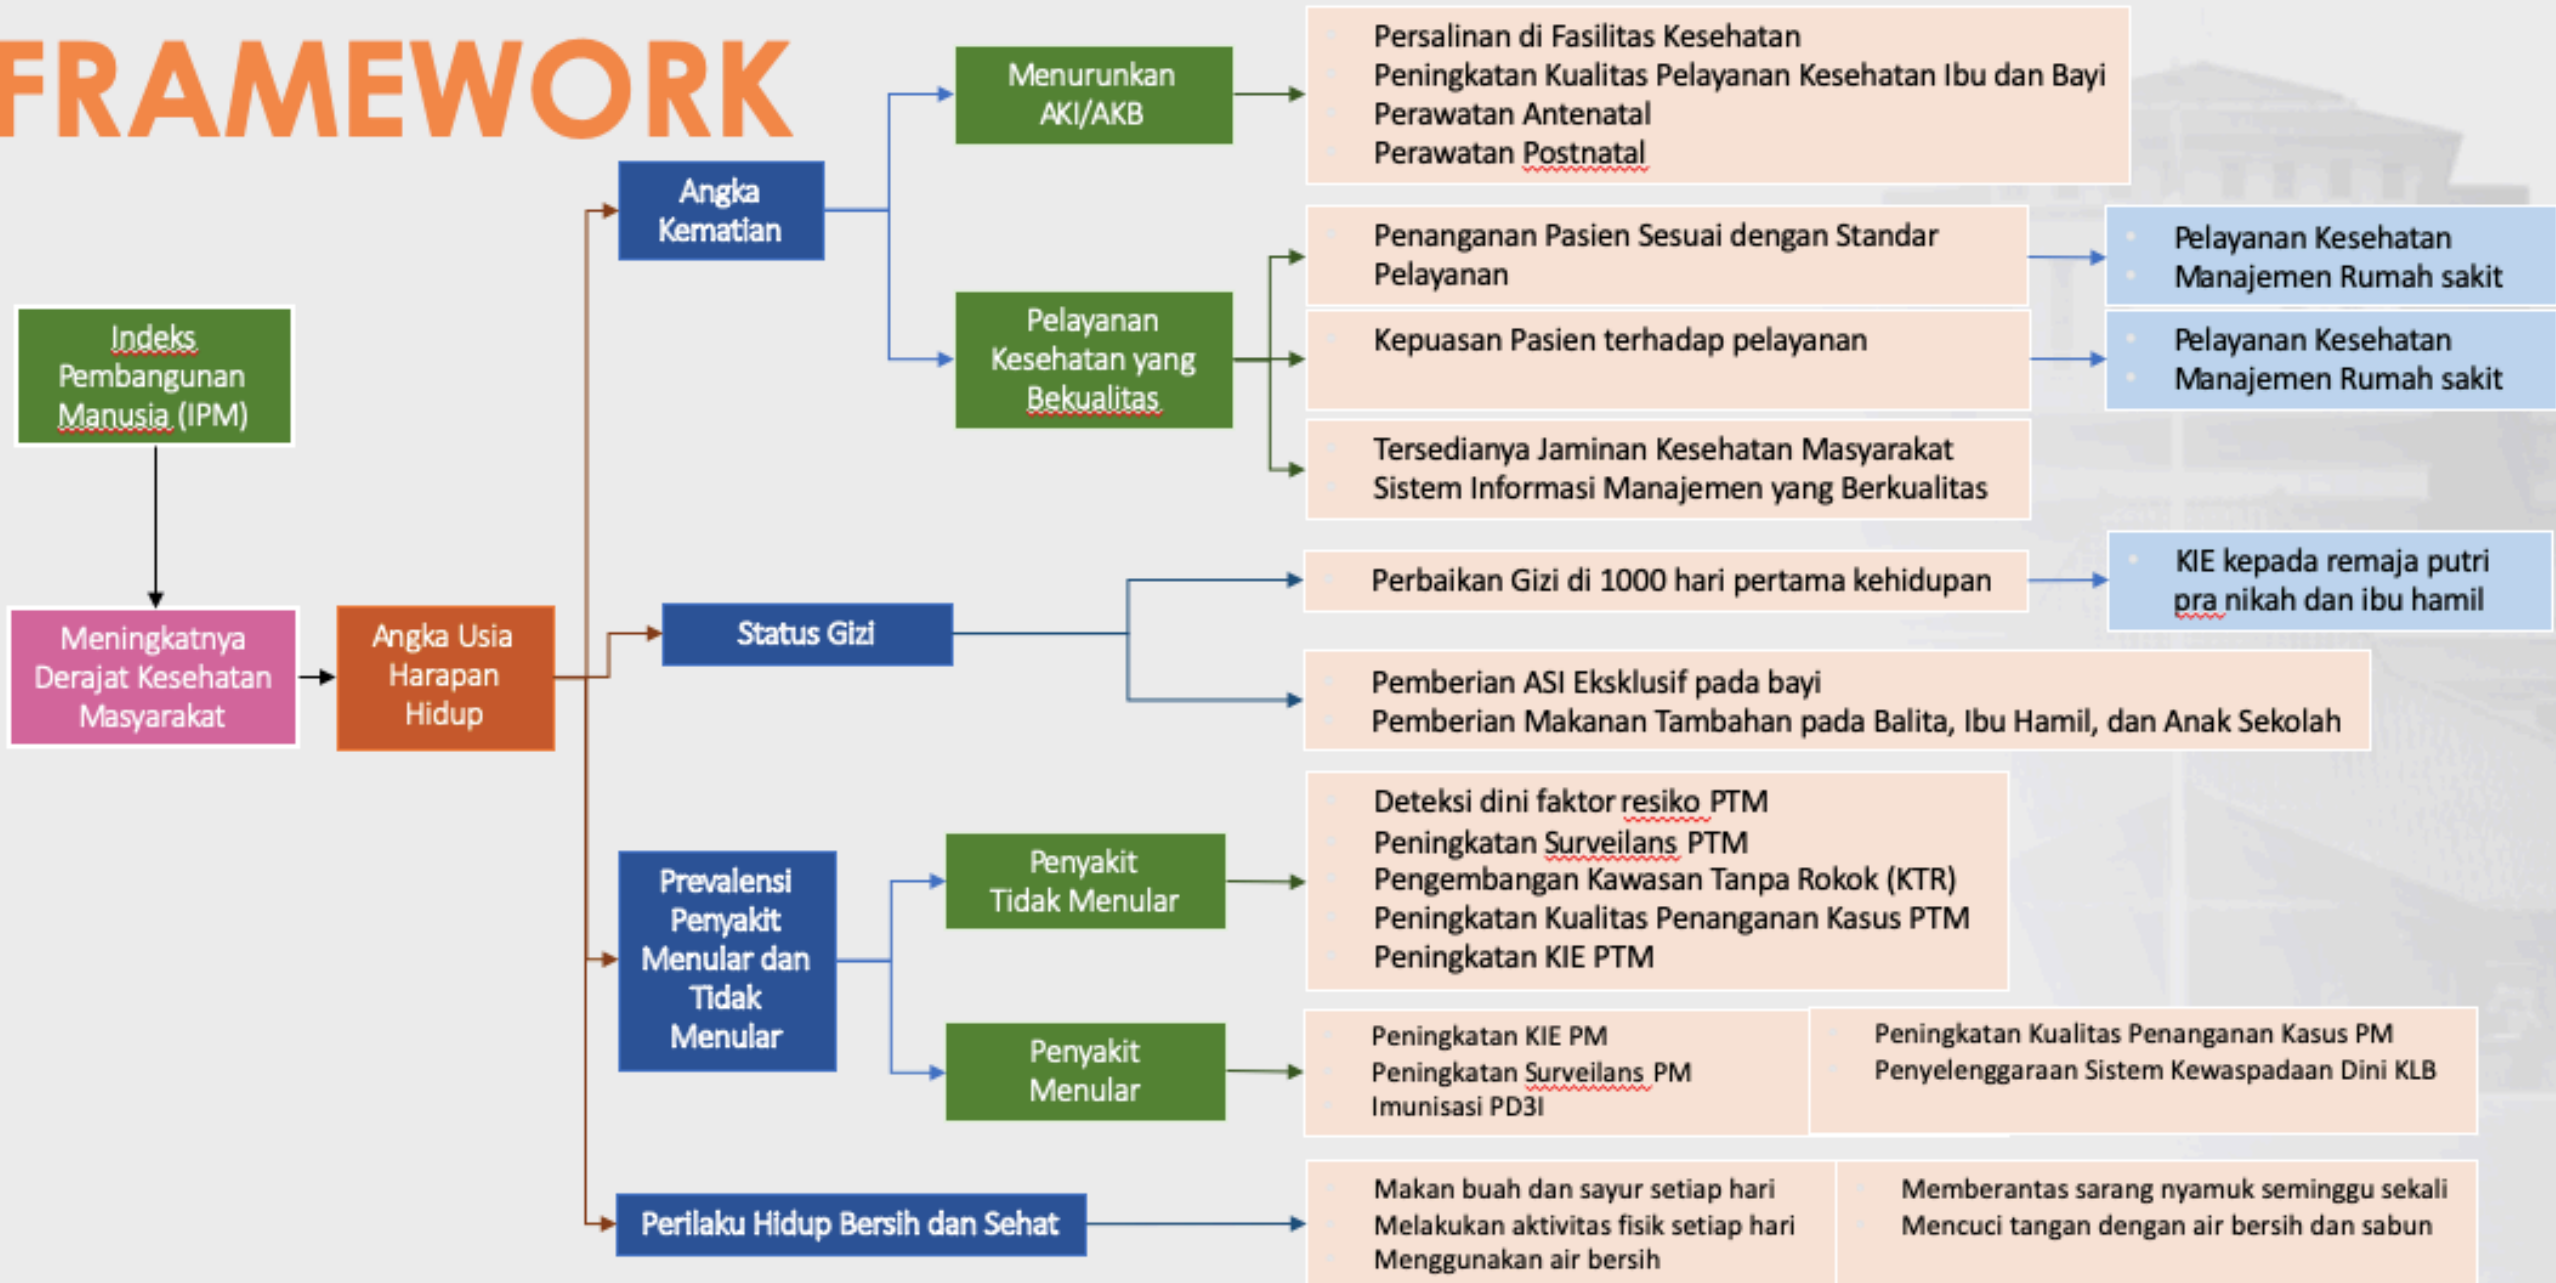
FRAMEWORK

Indeks Pembangunan Manusia (IPM)

Meningkatnya Derajat Kesehatan Masyarakat

Angka Usia Harapan Hidup

Angka Kematian

Menurunkan AKI/AKB

- Persalinan di Fasilitas Kesehatan
- Peningkatan Kualitas Pelayanan Kesehatan Ibu dan Bayi
- Perawatan Antenatal
- Perawatan Postnatal

Pelayanan Kesehatan yang Bekualitas

- Penanganan Pasien Sesuai dengan Standar Pelayanan

- Pelayanan Kesehatan
- Manajemen Rumah sakit

- Kepuasan Pasien terhadap pelayanan

- Pelayanan Kesehatan
- Manajemen Rumah sakit

- Tersedianya Jaminan Kesehatan Masyarakat
- Sistem Informasi Manajemen yang Berkualitas

Status Gizi

- Perbaikan Gizi di 1000 hari pertama kehidupan

- KIE kepada remaja putri pra nikah dan ibu hamil

- Pemberian ASI Eksklusif pada bayi
- Pemberian Makanan Tambahan pada Balita, Ibu Hamil, dan Anak Sekolah

Prevalensi Penyakit Menular dan Tidak Menular

Penyakit Tidak Menular

- Deteksi dini faktor resiko PTM
- Peningkatan Surveilans PTM
- Pengembangan Kawasan Tanpa Rokok (KTR)
- Peningkatan Kualitas Penanganan Kasus PTM
- Peningkatan KIE PTM

Penyakit Menular

- Peningkatan KIE PM
- Peningkatan Surveilans PM
- Imunisasi PD3I

- Peningkatan Kualitas Penanganan Kasus PM
- Penyelenggaraan Sistem Kewaspadaan Dini KLB

Perilaku Hidup Bersih dan Sehat

- Makan buah dan sayur setiap hari
- Melakukan aktivitas fisik setiap hari
- Menggunakan air bersih

- Memberantas sarang nyamuk seminggu sekali
- Mencuci tangan dengan air bersih dan sabun